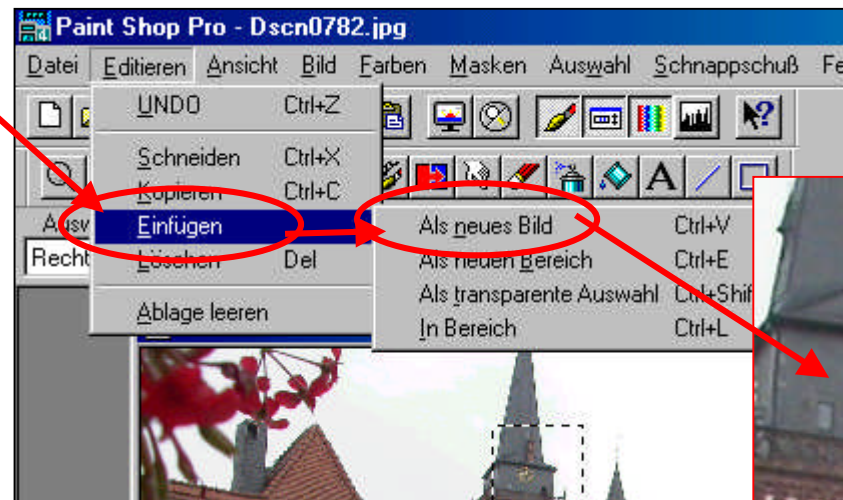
Paint Shop Pro - Dscn0782.jpg

Datei Editieren Ansicht Bild Farben Masken Auswahl Schnappschuß Fe

UNDO Ctrl+Z
Schneiden Ctrl+X
Kopieren Ctrl+C
Einfügen
Löschen Del
Ablage leeren

Als neues Bild Ctrl+V
Als neuen Bereich Ctrl+E
Als transparente Auswahl Ctrl+Shif
In Bereich Ctrl+L

Ausw
Recht

A